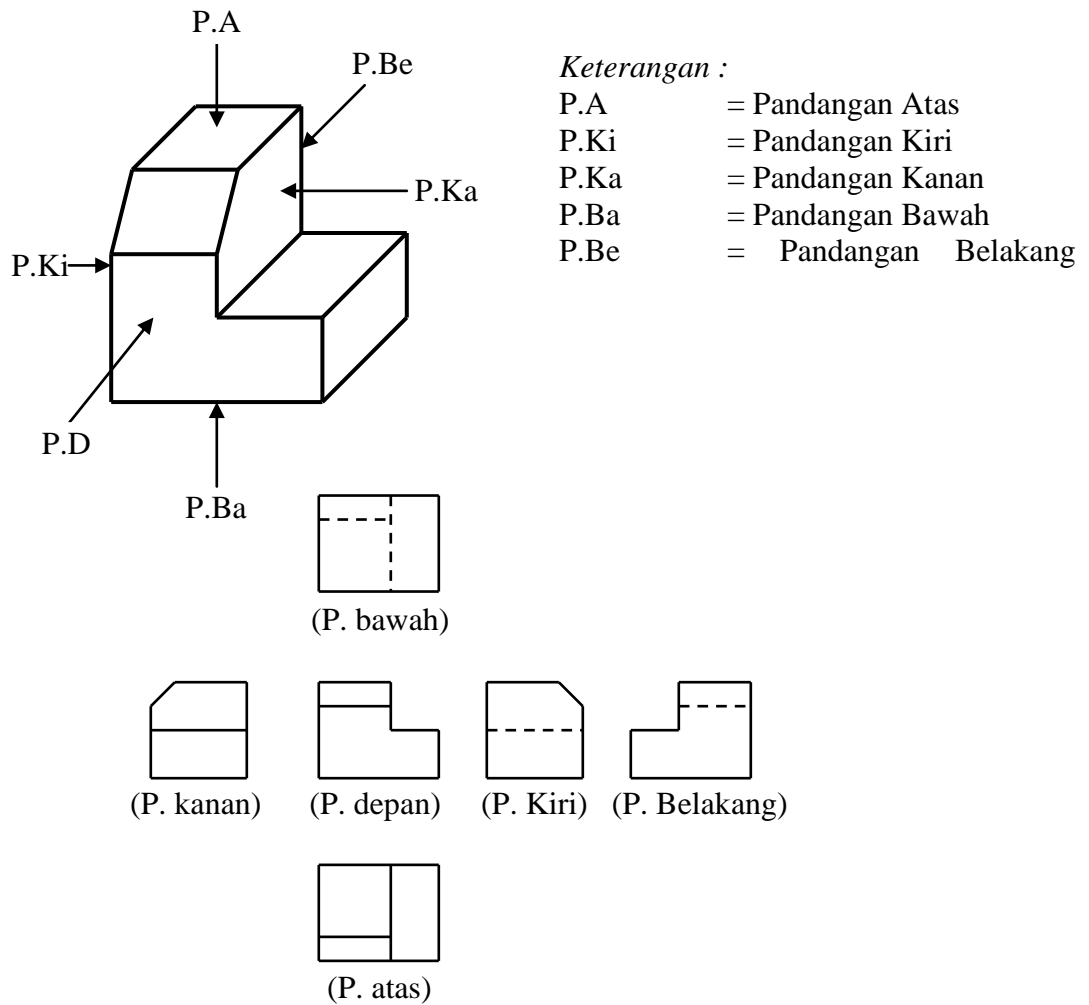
P.A

P.Be

P.Ka

P.Ki

P.D

P.Ba

*Keterangan :*

P.A = Pandangan Atas
P.Ki = Pandangan Kiri
P.Ka = Pandangan Kanan
P.Ba = Pandangan Bawah
P.Be = Pandangan Belakang

(P. bawah)

(P. kanan) (P. depan) (P. Kiri) (P. Belakang)

(P. atas)